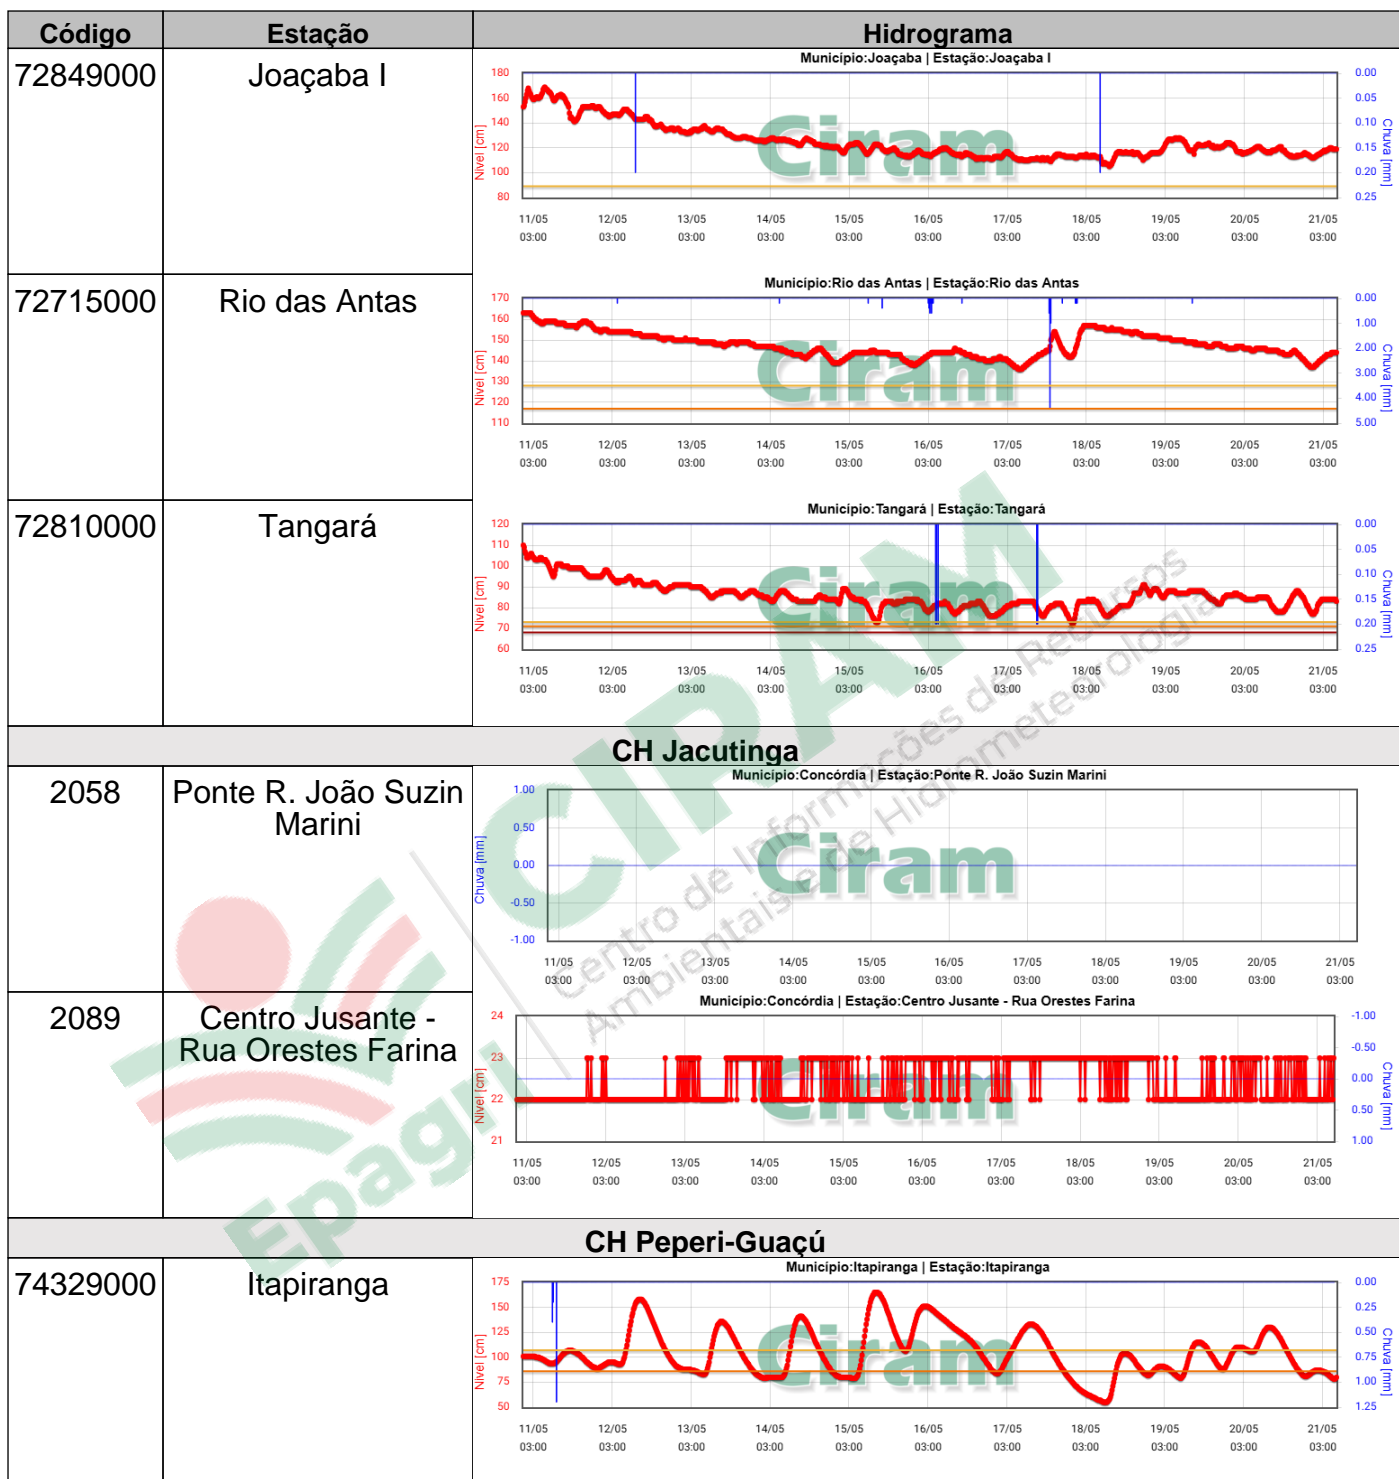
| Código | Estação | Hidrograma |
|---|---|---|
| 72849000 | Joaçaba I | Município:Joaçaba \| Estação:Joaçaba I<br>180 160 140 120 100 80<br>Nível [cm]<br>0.00 0.05 0.10 0.15 0.20 0.25<br>Chuva [mm]<br>11/05 03:00 12/05 03:00 13/05 03:00 14/05 03:00 15/05 03:00 16/05 03:00 17/05 03:00 18/05 03:00 19/05 03:00 20/05 03:00 21/05 03:00<br>Ciram |
| 72715000 | Rio das Antas | Município:Rio das Antas \| Estação:Rio das Antas<br>170 160 150 140 130 120 110<br>Nível [cm]<br>0.00 1.00 2.00 3.00 4.00 5.00<br>Chuva [mm]<br>11/05 03:00 12/05 03:00 13/05 03:00 14/05 03:00 15/05 03:00 16/05 03:00 17/05 03:00 18/05 03:00 19/05 03:00 20/05 03:00 21/05 03:00<br>Ciram |
| 72810000 | Tangará | Município:Tangará \| Estação:Tangará<br>120 110 100 90 80 70 60<br>Nível [cm]<br>0.00 0.05 0.10 0.15 0.20 0.25<br>Chuva [mm]<br>11/05 03:00 12/05 03:00 13/05 03:00 14/05 03:00 15/05 03:00 16/05 03:00 17/05 03:00 18/05 03:00 19/05 03:00 20/05 03:00 21/05 03:00<br>Ciram |
| CH Jacutinga | | |
| 2058 | Ponte R. João Suzin Marini | Município:Concórdia \| Estação:Ponte R. João Suzin Marini<br>1.00 0.50 0.00 -0.50 -1.00<br>Chuva [mm]<br>11/05 03:00 12/05 03:00 13/05 03:00 14/05 03:00 15/05 03:00 16/05 03:00 17/05 03:00 18/05 03:00 19/05 03:00 20/05 03:00 21/05 03:00<br>Ciram |
| 2089 | Centro Jusante - Rua Orestes Farina | Município:Concórdia \| Estação:Centro Jusante - Rua Orestes Farina<br>24 23 22 21<br>Nível [cm]<br>-1.00 -0.50 0.00 0.50 1.00<br>Chuva [mm]<br>11/05 03:00 12/05 03:00 13/05 03:00 14/05 03:00 15/05 03:00 16/05 03:00 17/05 03:00 18/05 03:00 19/05 03:00 20/05 03:00 21/05 03:00<br>Ciram |
| CH Peperi-Guaçú | | |
| 74329000 | Itapiranga | Município:Itapiranga \| Estação:Itapiranga<br>175 150 125 100 75 50<br>Nível [cm]<br>0.00 0.25 0.50 0.75 1.00 1.25<br>Chuva [mm]<br>11/05 03:00 12/05 03:00 13/05 03:00 14/05 03:00 15/05 03:00 16/05 03:00 17/05 03:00 18/05 03:00 19/05 03:00 20/05 03:00 21/05 03:00<br>Ciram |

CIRAM Centro de Informações de Recursos Ambientais e de Hidrometeorologia
Epagri